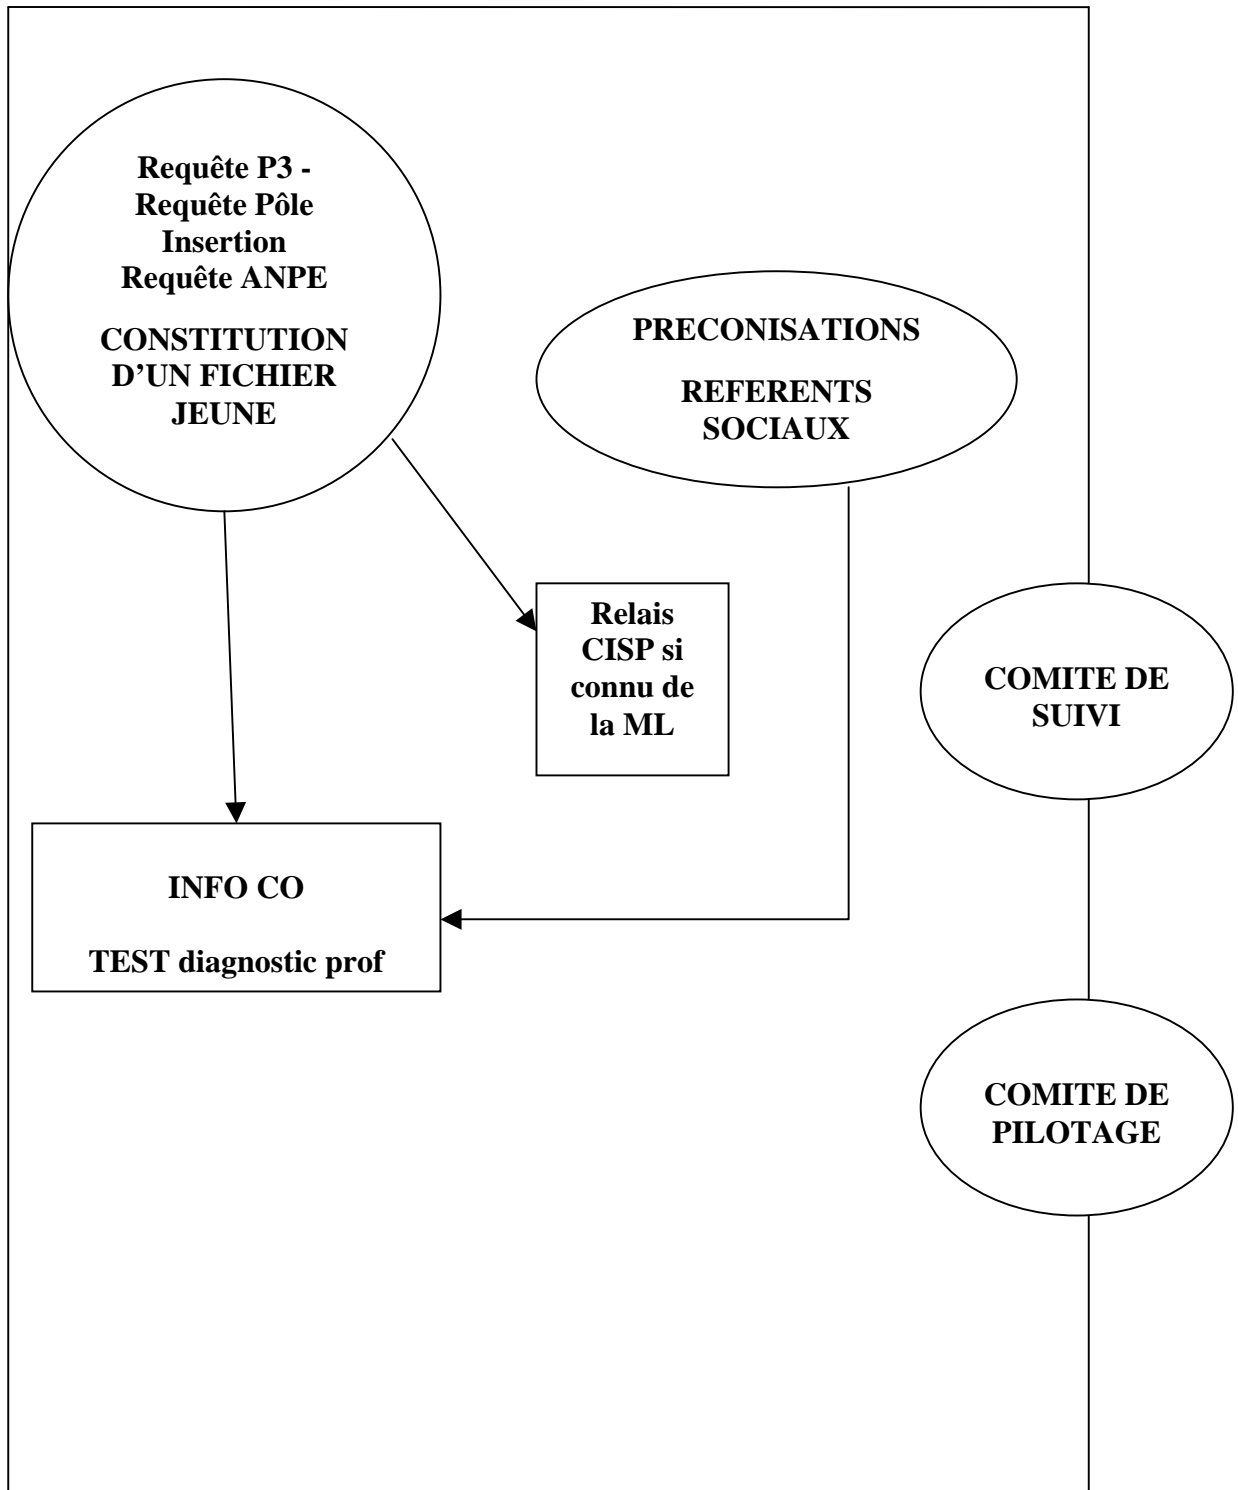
Requête P3 -
Requête Pôle Insertion
Requête ANPE

CONSTITUTION D'UN FICHIER JEUNE

PRECONISATIONS

REFERENTS SOCIAUX

Relais CISP si connu de la ML

COMITE DE SUIVI

INFO CO

TEST diagnostic prof

COMITE DE PILOTAGE